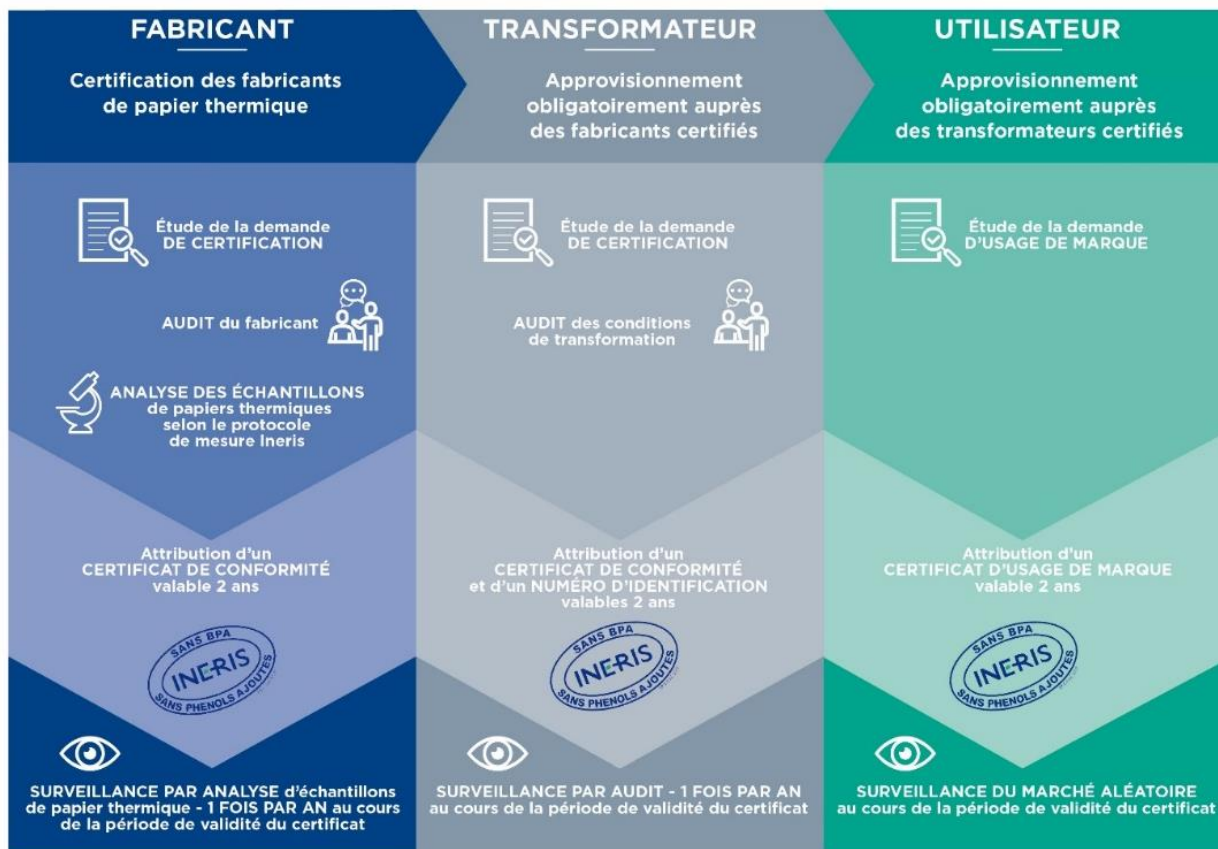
FABRICANT

Certification des fabricants de papier thermique

Étude de la demande DE CERTIFICATION

AUDIT du fabricant

ANALYSE DES ÉCHANTILLONS de papiers thermiques selon le protocole de mesure Ineris

Attribution d'un CERTIFICAT DE CONFORMITÉ valable 2 ans

SANS BPA INERIS SANS PHENOLS AJOUTES

SURVEILLANCE PAR ANALYSE d'échantillons de papier thermique - 1 FOIS PAR AN au cours de la période de validité du certificat

TRANSFORMATEUR

Approvisionnement obligatoirement auprès des fabricants certifiés

Étude de la demande DE CERTIFICATION

AUDIT des conditions de transformation

Attribution d'un CERTIFICAT DE CONFORMITÉ et d'un NUMÉRO D'IDENTIFICATION valables 2 ans

SANS BPA INERIS SANS PHENOLS AJOUTES

SURVEILLANCE PAR AUDIT - 1 FOIS PAR AN au cours de la période de validité du certificat

UTILISATEUR

Approvisionnement obligatoirement auprès des transformateurs certifiés

Étude de la demande D'USAGE DE MARQUE

Attribution d'un CERTIFICAT D'USAGE DE MARQUE valable 2 ans

SANS BPA INERIS SANS PHENOLS AJOUTES

SURVEILLANCE DU MARCHÉ ALÉATOIRE au cours de la période de validité du certificat